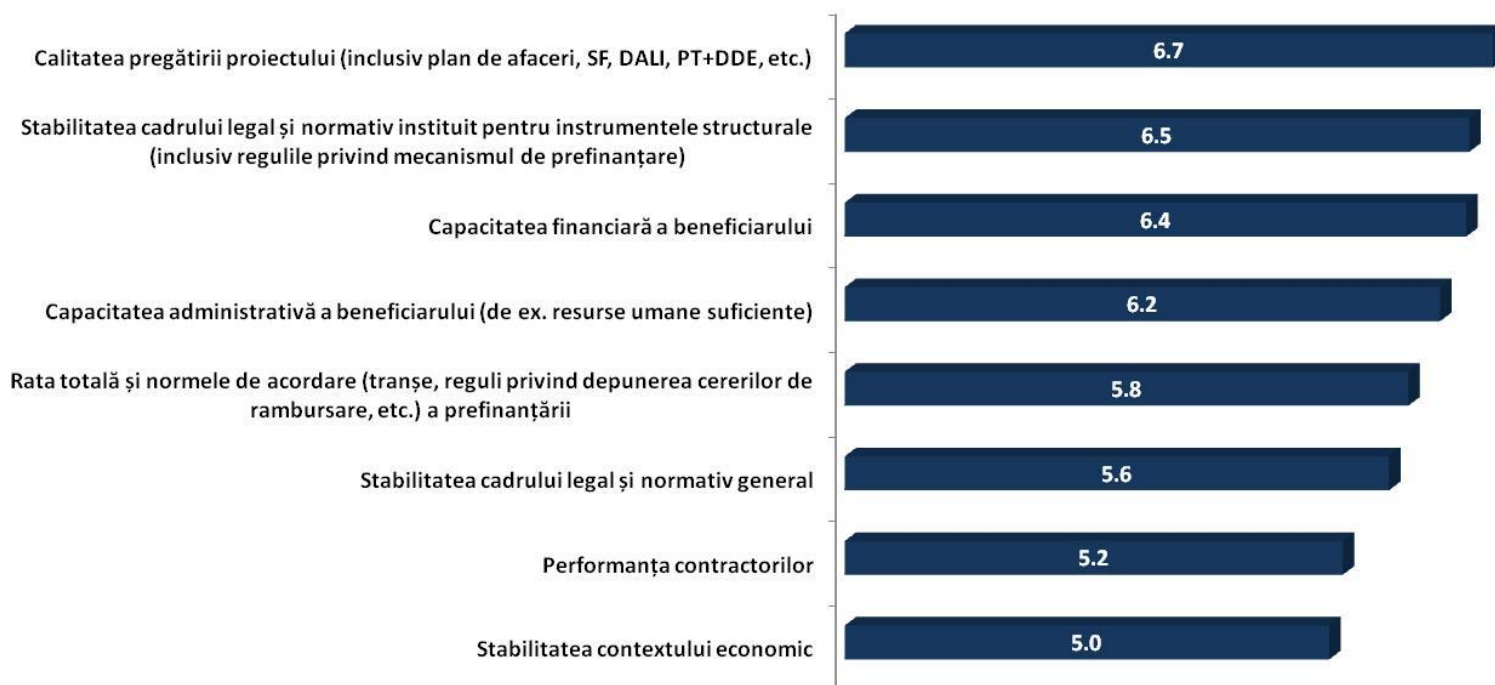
Calitatea pregătirii proiectului (inclusiv plan de afaceri, SF, DALI, PT+DDE, etc.) 6.7

Stabilitatea cadrului legal și normativ instituit pentru instrumentele structurale (inclusiv regulile privind mecanismul de prefinanțare) 6.5

Capacitatea financiară a beneficiarului 6.4

Capacitatea administrativă a beneficiarului (de ex. resurse umane suficiente) 6.2

Rata totală și normele de acordare (tranșe, reguli privind depunerea cererilor de rambursare, etc.) a prefinanțării 5.8

Stabilitatea cadrului legal și normativ general 5.6

Performanța contractorilor 5.2

Stabilitatea contextului economic 5.0